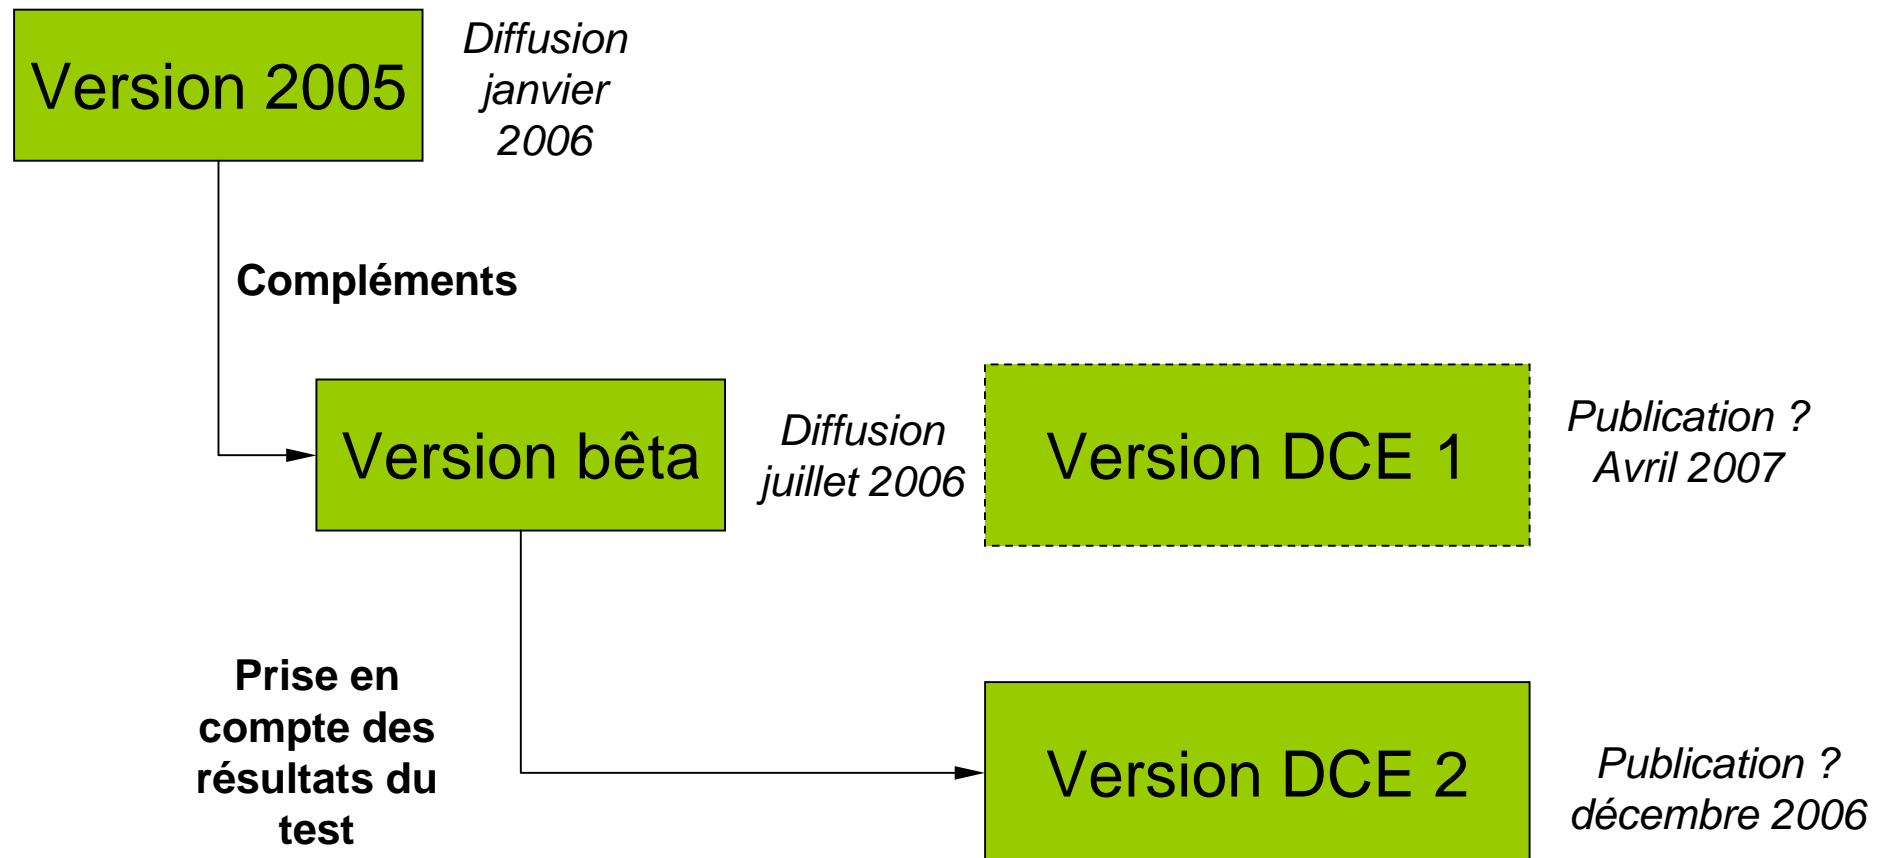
Version 2005

Diffusion janvier 2006

Compléments

Version bêta

Diffusion juillet 2006

Version DCE 1

Publication ? Avril 2007

Prise en compte des résultats du test

Version DCE 2

Publication ? décembre 2006